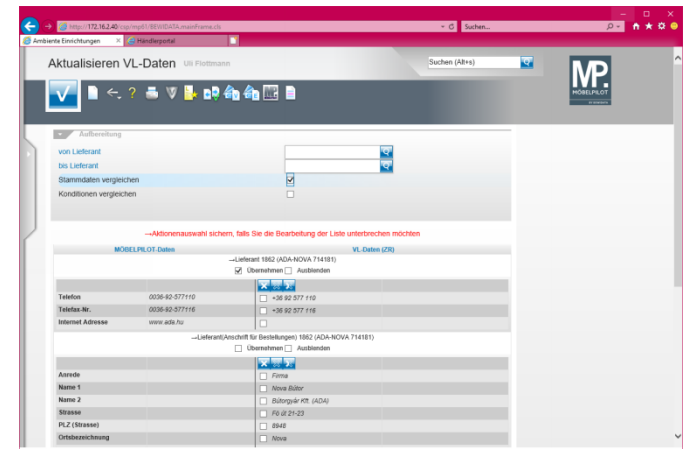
http://172.16.2.40/csp/mp61/BEWDATA.mainFrame.cls
Suchen...
Ambiente Einrichtungen
Händlerportal

Aktualisieren VL-Daten Uli Flottmann
Suchen (Alt+s)
MP. MÖBELPILOT

Aufbereitung
von Lieferant
bis Lieferant
Stammdaten vergleichen
Konditionen vergleichen

-->Aktionenauswahl sichern, falls Sie die Bearbeitung der Liste unterbrechen möchten

MÖBELPILOT-Daten VL-Daten (ZR)
-->Lieferant 1862 (ADA-NOVA 714181)
Übernehmen Ausblenden

| | | | |
|---|---|---|---|
| Telefon | 0036-92-577110 | +36 92 577 110 | |
| Telefax-Nr. | 0036-92-577116 | +36 92 577 116 | |
| Internet Adresse | www.ada.hu | | |

-->Lieferant(Anschrift für Bestellungen) 1862 (ADA-NOVA 714181)
Übernehmen Ausblenden

| | | | |
|---|---|---|---|
| Anrede | | Firma | |
| Name 1 | | Nova Bútor | |
| Name 2 | | Bútorgyár Kft. (ADA) | |
| Strasse | | Fő út 21-23 | |
| PLZ (Strasse) | | 8948 | |
| Ortsbezeichnung | | Nova | |